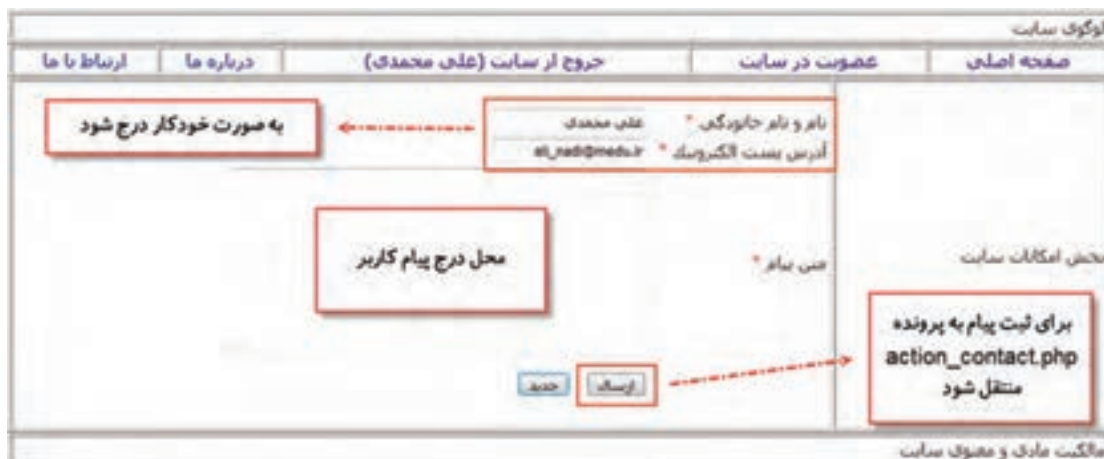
لوگوی سایت

صفحه اصلی | عضویت در سایت | خروج از سایت (علی محمدی) | درباره ما | ارتباط با ما

نام و نام خانوادگی * علی محمدی
آدرس پست الکترونیک * ali_nadi@medu.ir

به صورت خودکار درج شود

بخش امکانات سایت

متن پیام *

محل درج پیام کاربر

برای ثبت پیام به پرونده action_contact.php منتقل شود

ارسال | جدید

مالکیت مادی و معنوی سایت